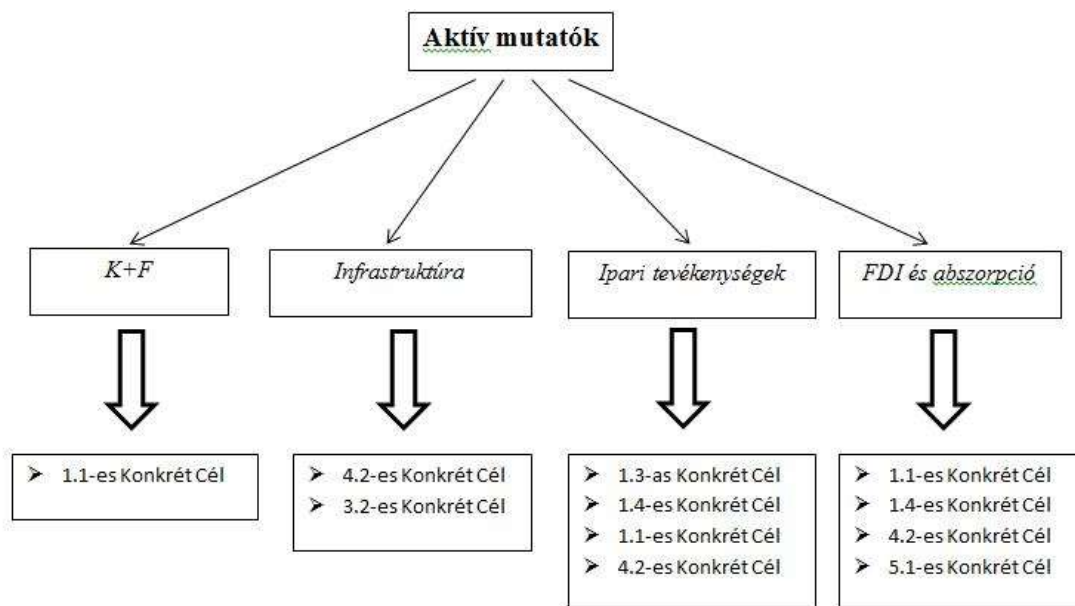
Aktív mutatók

K+F

Infrastruktúra

Ipari tevékenységek

FDI és abszorpció

➢ 1.1-es Konkrét Cél

➢ 4.2-es Konkrét Cél
➢ 3.2-es Konkrét Cél

➢ 1.3-as Konkrét Cél
➢ 1.4-es Konkrét Cél
➢ 1.1-es Konkrét Cél
➢ 4.2-es Konkrét Cél

➢ 1.1-es Konkrét Cél
➢ 1.4-es Konkrét Cél
➢ 4.2-es Konkrét Cél
➢ 5.1-es Konkrét Cél